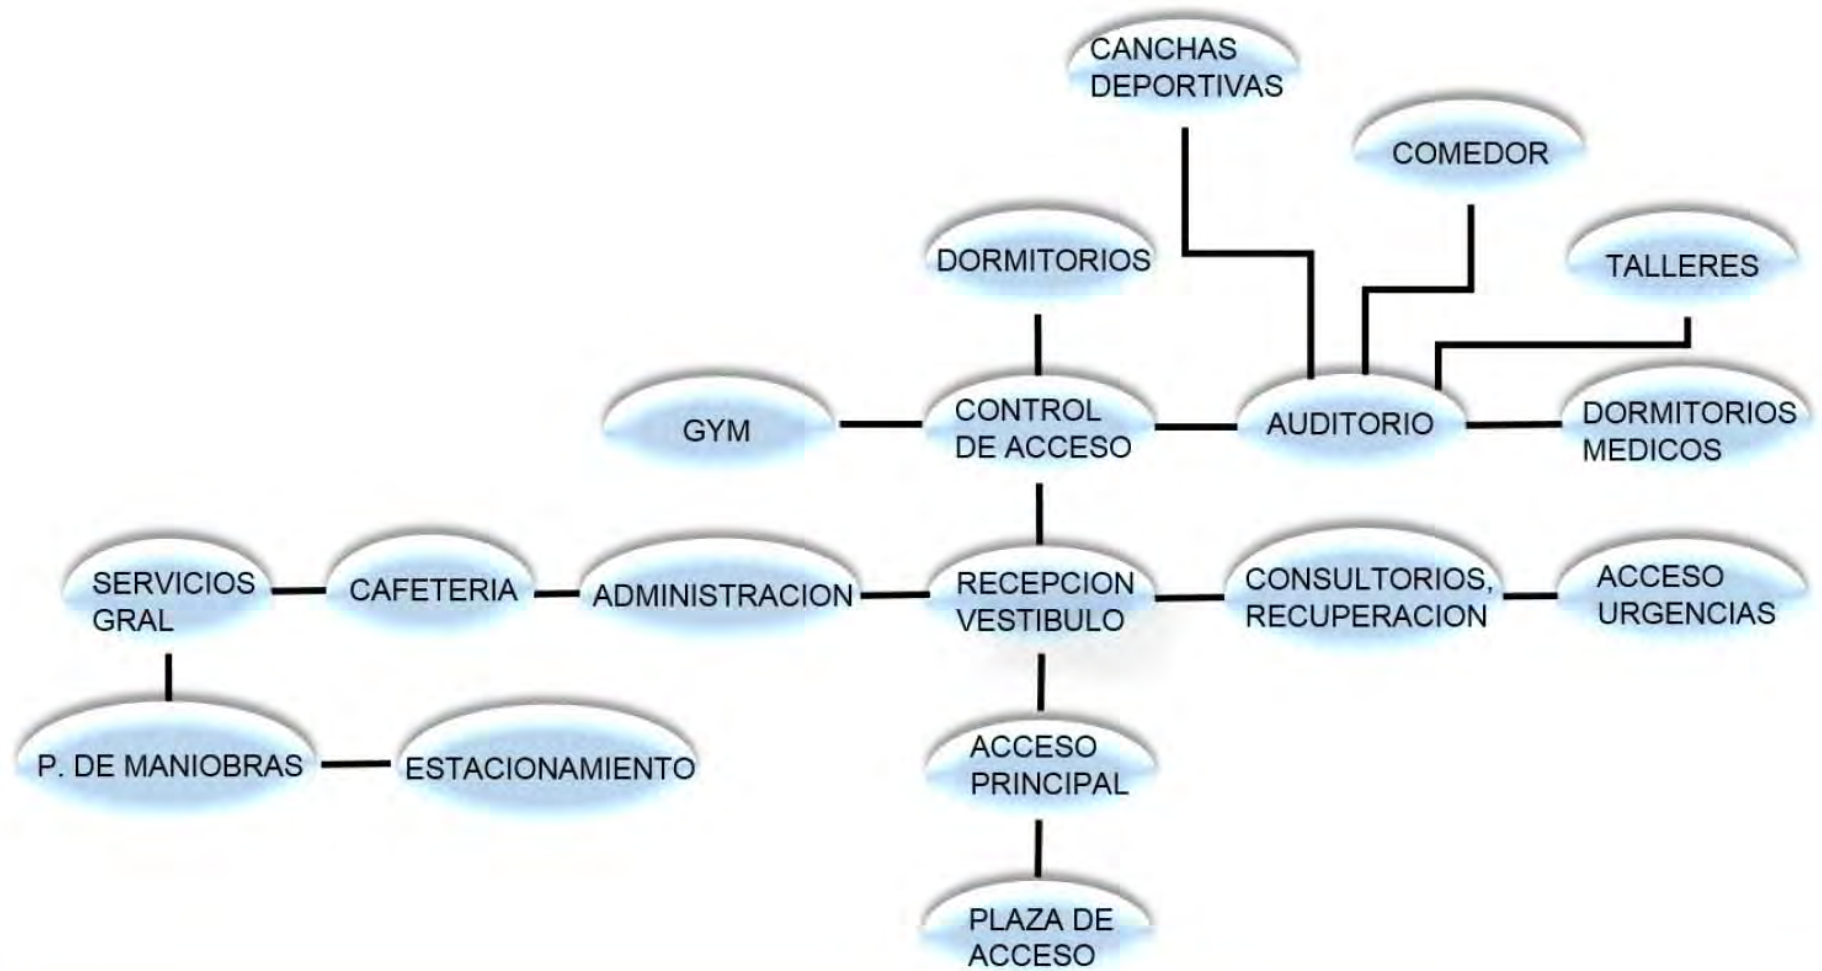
CANCHAS DEPORTIVAS

COMEDOR

DORMITORIOS

TALLERES

GYM

CONTROL DE ACCESO

AUDITORIO

DORMITORIOS MEDICOS

SERVICIOS GRAL

CAFETERIA

ADMINISTRACION

RECEPCION VESTIBULO

CONSULTORIOS, RECUPERACION

ACCESO URGENCIAS

P. DE MANIOBRAS

ESTACIONAMIENTO

ACCESO PRINCIPAL

PLAZA DE ACCESO